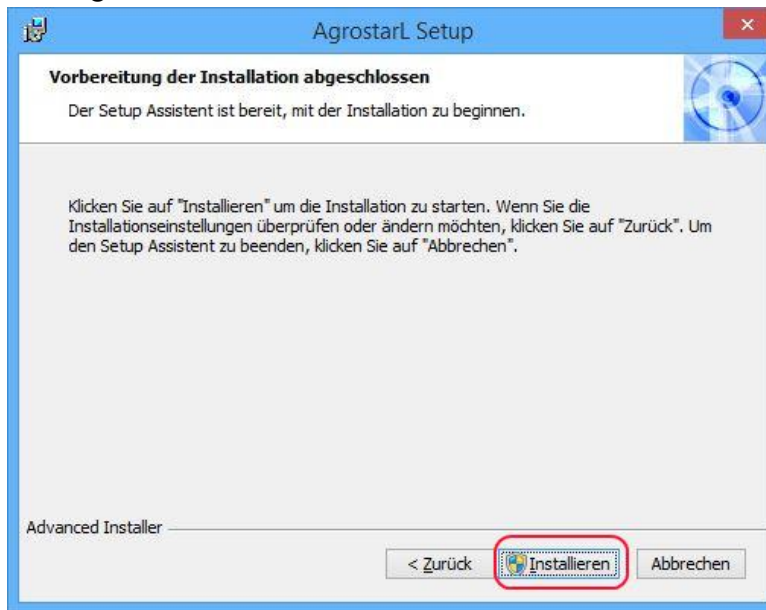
AgrostarL Setup

Vorbereitung der Installation abgeschlossen

Der Setup Assistent ist bereit, mit der Installation zu beginnen.

Klicken Sie auf "Installieren" um die Installation zu starten. Wenn Sie die Installationseinstellungen überprüfen oder ändern möchten, klicken Sie auf "Zurück". Um den Setup Assistent zu beenden, klicken Sie auf "Abbrechen".

Advanced Installer

< Zurück | Installieren | Abbrechen